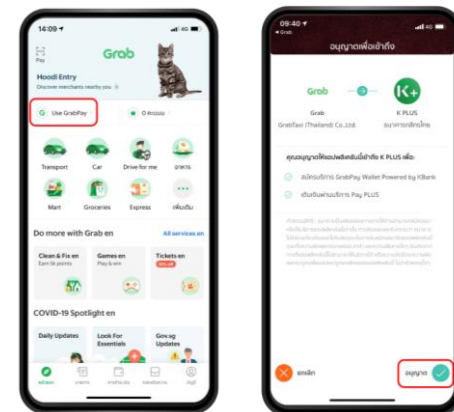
14:09

Pay

Grab

Hoodi Entry

Discover merchants nearby you

Use GrabPay

0 คะแนน

Transport

Car

Drive for me

อาหาร

Mart

Groceries

Express

เพิ่มเติม

Do more with Grab en

All services en

Clean & Fix en

Earn 5X points

Games en

Play & win

Tickets en

COVID-19 Spotlight en

Daily Updates

Look For Essentials

Gov.sg Updates

09:40

Grab

อนุญาตเพื่อเข้าถึง

Grab

GrabTaxi (Thailand) Co.,Ltd.

K+

K PLUS

ธนาคารกสิกรไทย

คุณอนุญาตให้แอปพลิเคชันนี้เข้าถึง K PLUS เพื่อ:

สมัครบริการ GrabPay Wallet Powered by KBank

เติมเงินผ่านบริการ Pay PLUS

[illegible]

ยกเลิก

อนุญาต